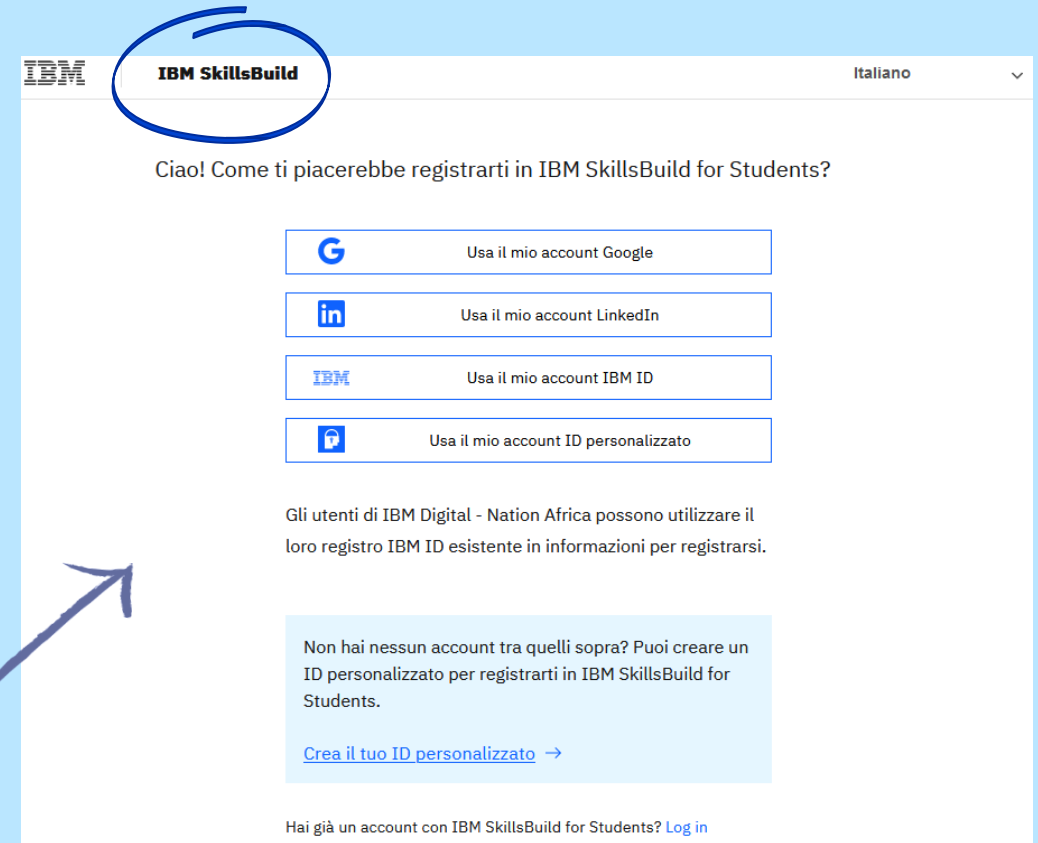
IBM IBM SkillsBuild

Italiano

Ciao! Come ti piacerebbe registrarti in IBM SkillsBuild for Students?

Usa il mio account Google

Usa il mio account LinkedIn

IBM Usa il mio account IBM ID

Usa il mio account ID personalizzato

Gli utenti di IBM Digital - Nation Africa possono utilizzare il loro registro IBM ID esistente in informazioni per registrarsi.

Non hai nessun account tra quelli sopra? Puoi creare un ID personalizzato per registrarti in IBM SkillsBuild for Students.

Crea il tuo ID personalizzato →

Hai già un account con IBM SkillsBuild for Students? Log in